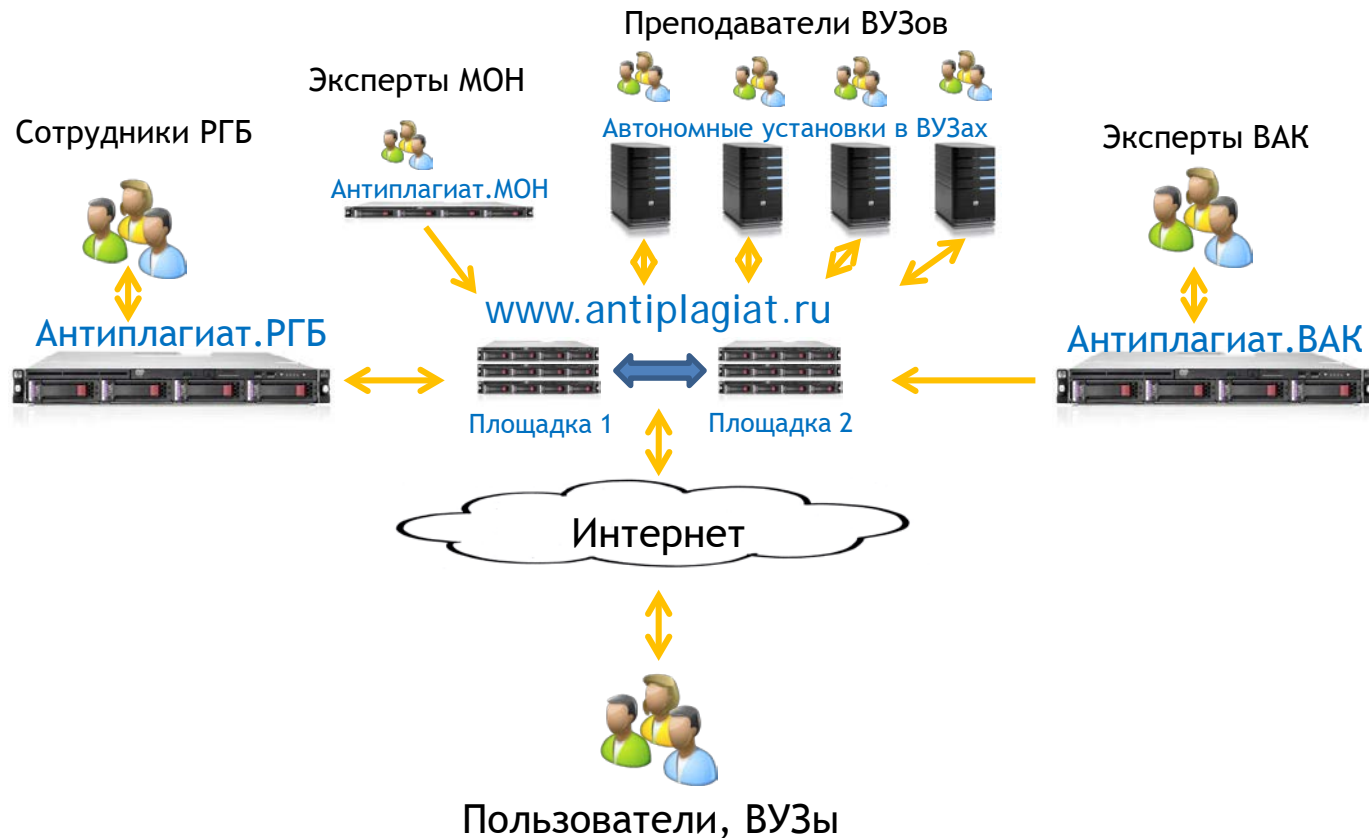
Преподаватели ВУЗов

Эксперты МОН

Автономные установки в ВУЗах

Сотрудники РГБ

Эксперты ВАК

Антиплагиат.МОН

www.antiplagiat.ru

Антиплагиат.РГБ

Антиплагиат.ВАК

Площадка 1

Площадка 2

Интернет

Пользователи, ВУЗы